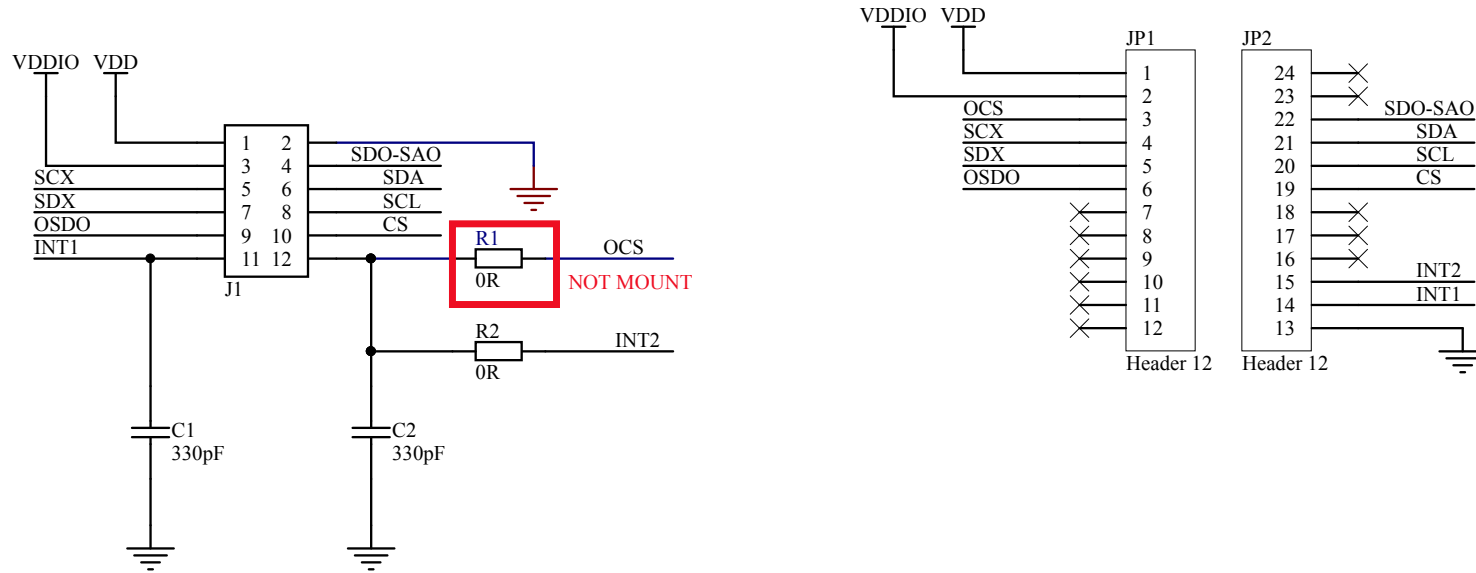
VDDIO VDD

1 2
3 4
5 6
7 8
9 10
11 12
J1

SCX
SDX
OSDO
INT1

SDO-SAO
SDA
SCL
CS

R1
0R
OCS
NOT MOUNT

R2
0R
INT2

C1
330pF

C2
330pF

VDDIO VDD

JP1
1
2
3
4
5
6
7
8
9
10
11
12
Header 12

OCS
SCX
SDX
OSDO

JP2
24
23
22
21
20
19
18
17
16
15
14
13
Header 12

SDO-SAO
SDA
SCL
CS
INT2
INT1